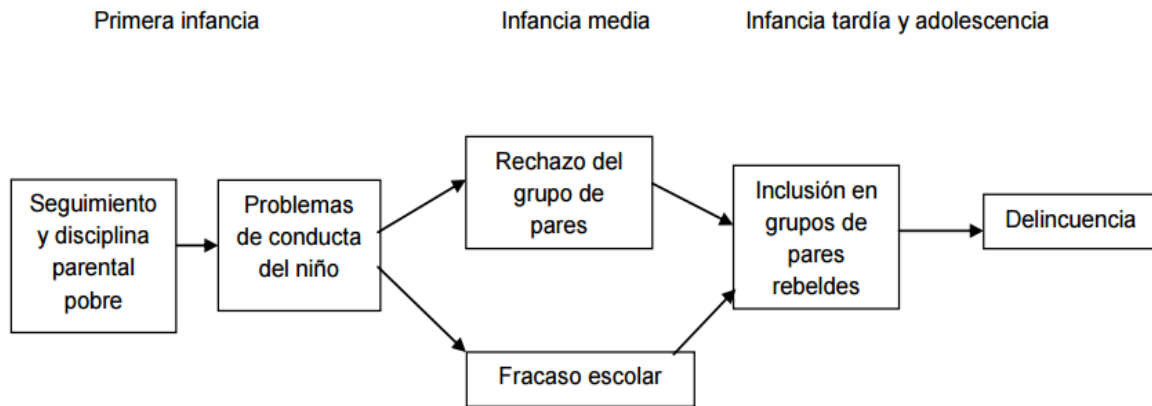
Primera infancia

Infancia media

Infancia tardía y adolescencia

Seguimiento y disciplina parental pobre

Problemas de conducta del niño

Rechazo del grupo de pares

Fracaso escolar

Inclusión en grupos de pares rebeldes

Delincuencia